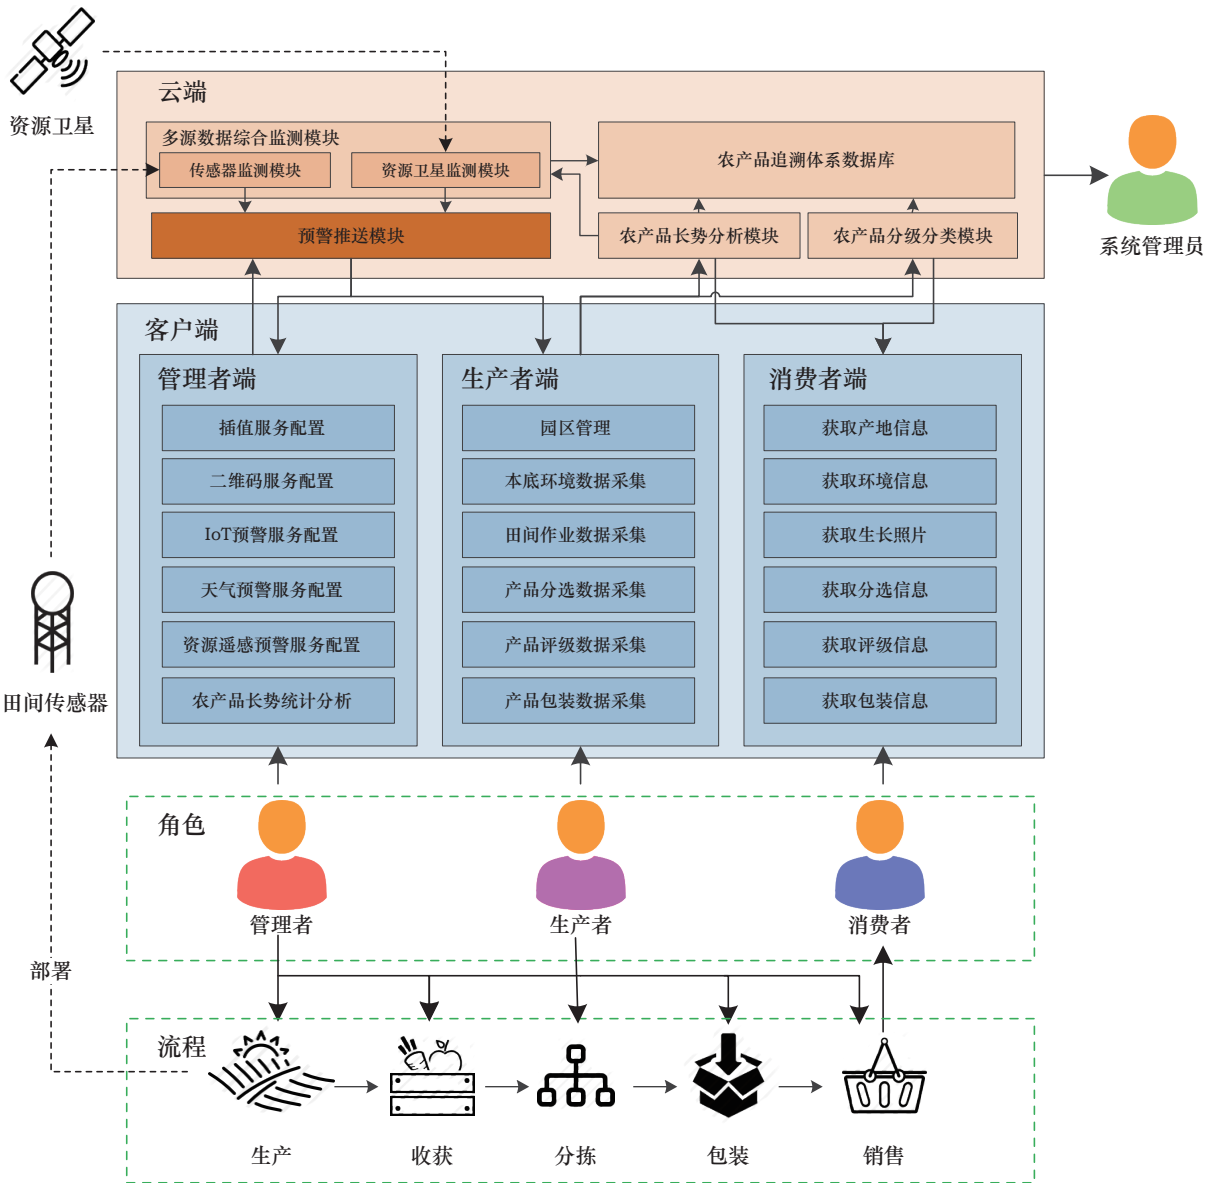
资源卫星

云端

多源数据综合监测模块

传感器监测模块

资源卫星监测模块

农产品追溯体系数据库

系统管理员

预警推送模块

农产品长势分析模块

农产品分级分类模块

客户端

管理者端

插值服务配置

二维码服务配置

IoT预警服务配置

天气预警服务配置

资源遥感预警服务配置

农产品长势统计分析

生产者端

园区管理

本底环境数据采集

田间作业数据采集

产品分选数据采集

产品评级数据采集

产品包装数据采集

消费者端

获取产地信息

获取环境信息

获取生长照片

获取分选信息

获取评级信息

获取包装信息

田间传感器

角色

管理者

生产者

消费者

部署

流程

生产

收获

分拣

包装

销售